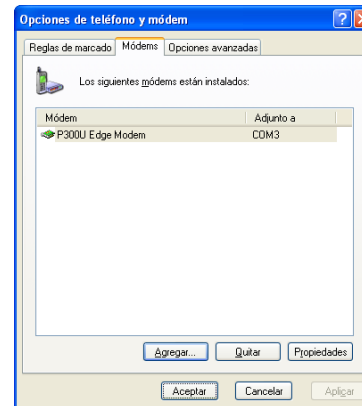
Opciones de teléfono y módem

Reglas de marcado | Módems | Opciones avanzadas

Los siguientes módems están instalados:

| Módem | Adjunto a |
|---|---|
| P300U Edge Modem | COM3 |

Agregar... Quitar Propiedades

Aceptar Cancelar Aplicar